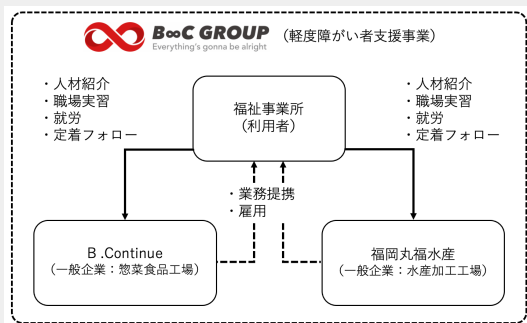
B∞C GROUP
Everything's gonna be alright
（軽度障がい者支援事業）

・人材紹介
・職場実習
・就労
・定着フォロー

福祉事業所
（利用者）

・人材紹介
・職場実習
・就労
・定着フォロー

・業務提携
・雇用

B .Continue
（一般企業：惣菜食品工場）

福岡丸福水産
（一般企業：水産加工工場）